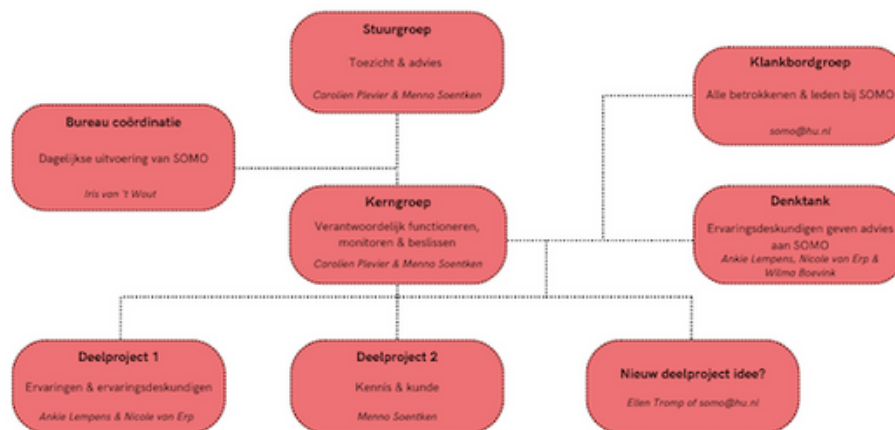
Stuurgroep

Toezicht & advies

Carolien Plevier & Menno Soentken

Klankbordgroep

Alle betrokkenen & leden bij SOMO

somo@hu.nl

Bureau coördinatie

Dagelijkse uitvoering van SOMO

Iris van 't Wout

Kerngroep

Verantwoordelijk functioneren, monitoren & beslissen

Carolien Plevier & Menno Soentken

Denktank

Ervaringsdeskundigen geven advies aan SOMO

Ankie Lempens, Nicole van Erp & Wilma Boevink

Deelproject 1

Ervaringen & ervaringsdeskundigen

Ankie Lempens & Nicole van Erp

Deelproject 2

Kennis & kunde

Menno Soentken

Nieuw deelproject idee?

Ellen Tromp of somo@hu.nl